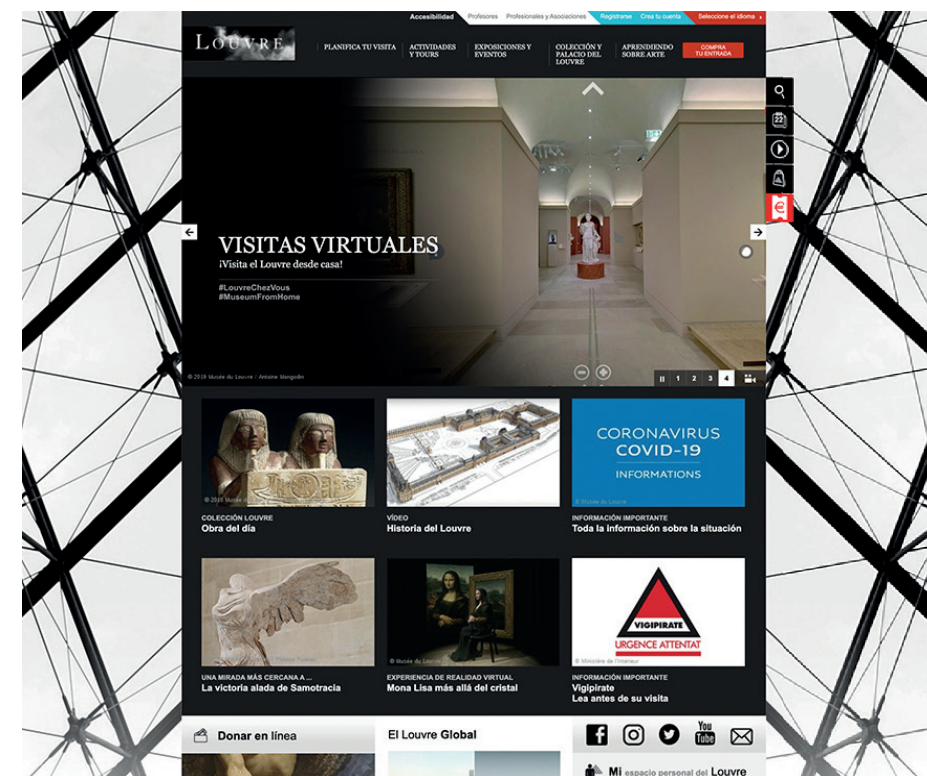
Accesibilidad Profesores Profesionales y Asociaciones Registrarse Crea tu cuenta Seleccione el idioma

LOUVRE

PLANIFICA TU VISITA ACTIVIDADES Y TOURS EXPOSICIONES Y EVENTOS COLECCIÓN Y PALACIO DEL LOUVRE APRENDIENDO SOBRE ARTE COMPRA TU ENTRADA

VISITAS VIRTUALES
¡Visita el Louvre desde casa!

#LouvreChezVous
#MuseumFromHome

© 2019 Musée du Louvre / Antoine Mongodin

1 2 3 4

CORONAVIRUS
COVID-19
INFORMATIONS

COLECCIÓN LOUVRE
Obra del día

VÍDEO
Historia del Louvre

INFORMACIÓN IMPORTANTE
Toda la información sobre la situación

VIGIPIRATE
URGENCE ATTENTAT

© Ministère de l'Intérieur

UNA MIRADA MÁS CERCANA A ...
La victoria alada de Samotracia

EXPERIENCIA DE REALIDAD VIRTUAL
Mona Lisa más allá del cristal

INFORMACIÓN IMPORTANTE
Vigipirate
Lea antes de su visita

Donar en línea

El Louvre Global

You Tube

Mi espacio personal del Louvre